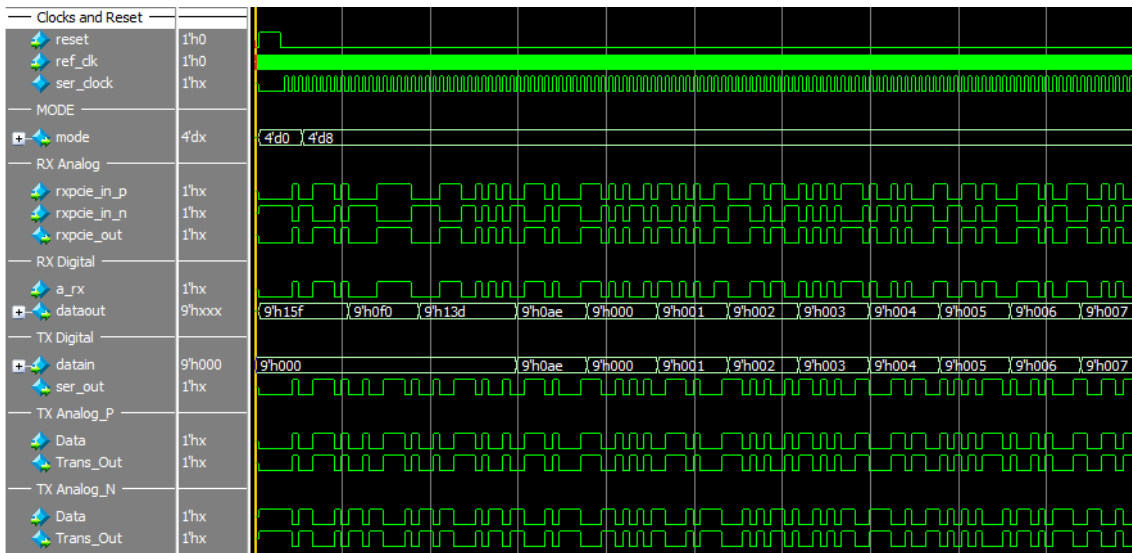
Clocks and Reset
reset 1'h0
ref_clk 1'h0
ser_clock 1'hx
MODE
mode 4'dx 4'd0 4'd8
RX Analog
rxpcie_in_p 1'hx
rxpcie_in_n 1'hx
rxpcie_out 1'hx
RX Digital
a_rx 1'hx
dataout 9'hxxx 9'h15f 9'h0f0 9'h13d 9'h0ae 9'h000 9'h001 9'h002 9'h003 9'h004 9'h005 9'h006 9'h007
TX Digital
datain 9'h000 9'h000 9'h0ae 9'h000 9'h001 9'h002 9'h003 9'h004 9'h005 9'h006 9'h007
ser_out 1'hx
TX Analog_P
Data 1'hx
Trans_Out 1'hx
TX Analog_N
Data 1'hx
Trans_Out 1'hx